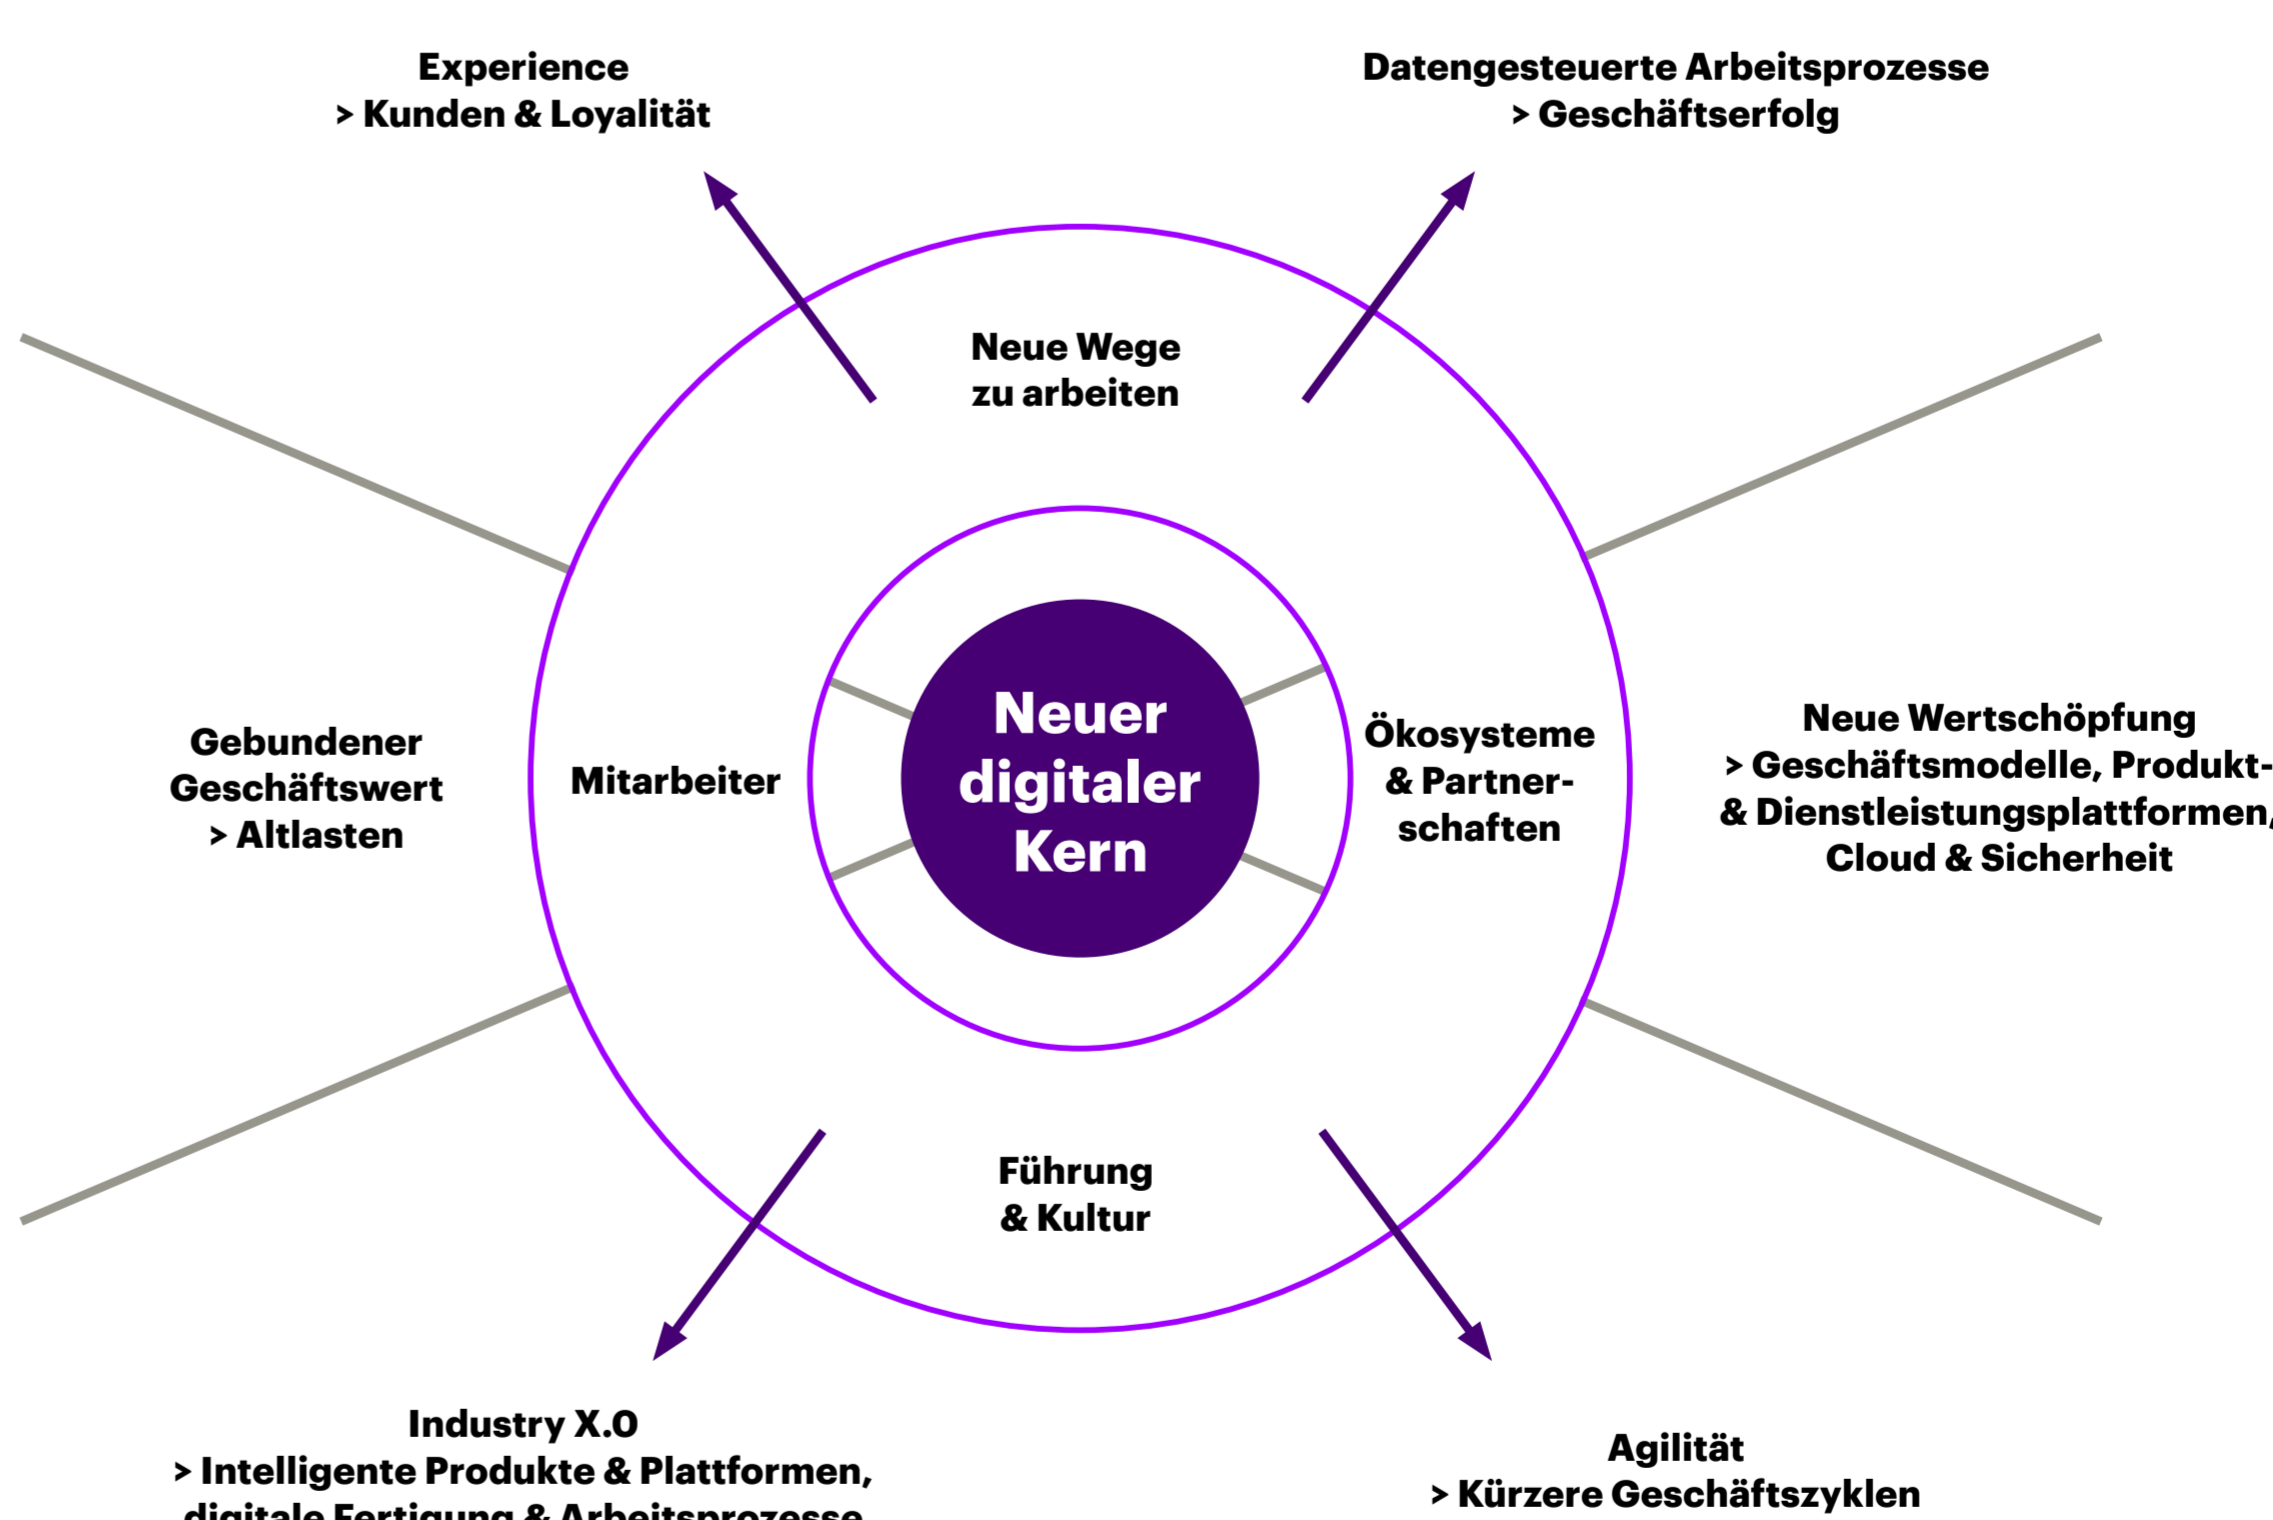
Experience
> Kunden & Loyalität

Datengesteuerte Arbeitsprozesse
> Geschäftserfolg

Neue Wege
zu arbeiten

Gebundener
Geschäftswert
> Altlasten

Mitarbeiter

Neuer
digitaler
Kern

Ökosysteme
& Partnerschaften

Neue Wertschöpfung
> Geschäftsmodelle, Produkt-
& Dienstleistungsplattformen,
Cloud & Sicherheit

Führung
& Kultur

Industry X.0
> Intelligente Produkte & Plattformen,
digitale Fertigung & Arbeitsprozesse

Agilität
> Kürzere Geschäftszyklen